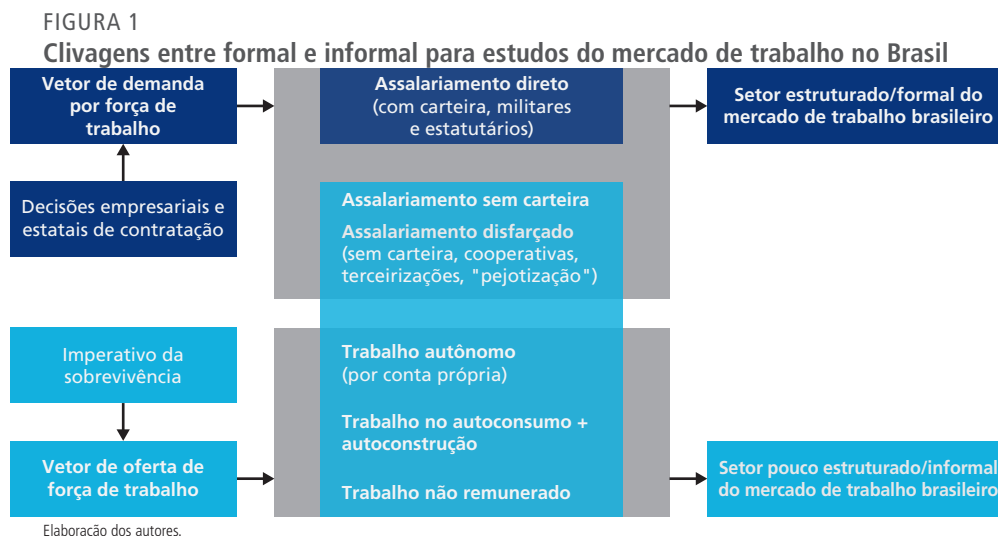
FIGURA 1
Clivagens entre formal e informal para estudos do mercado de trabalho no Brasil

Vetor de demanda por força de trabalho

Decisões empresariais e estatais de contratação

Assalariamento direto (com carteira, militares e estatutários)

Setor estruturado/formal do mercado de trabalho brasileiro

Assalariamento sem carteira

Assalariamento disfarçado (sem carteira, cooperativas, terceirizações, "pejotização")

Imperativo da sobrevivência

Vetor de oferta de força de trabalho

Trabalho autônomo (por conta própria)

Trabalho no autoconsumo + autoconstrução

Trabalho não remunerado

Setor pouco estruturado/informal do mercado de trabalho brasileiro

Elaboracão dos autores.